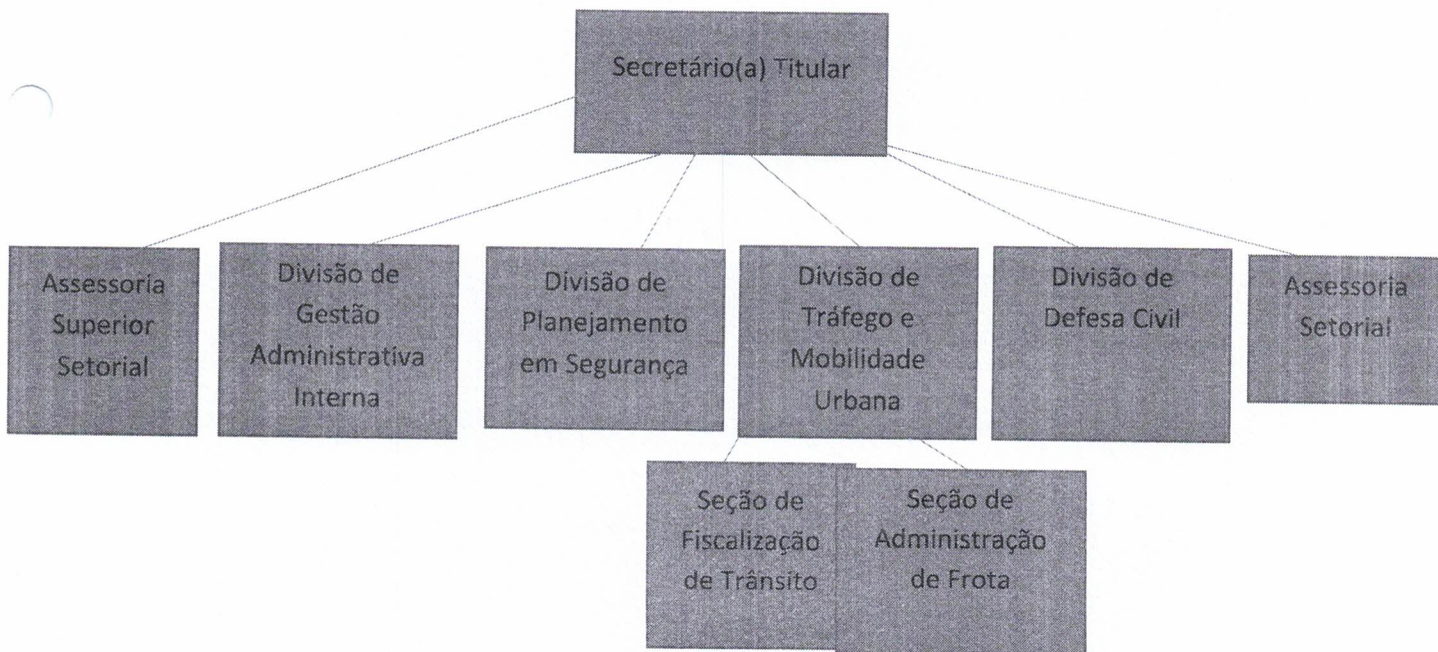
Secretário(a) Titular

Assessoria Superior Setorial

Divisão de Gestão Administrativa Interna

Divisão de Planejamento em Segurança

Divisão de Tráfego e Mobilidade Urbana

Divisão de Defesa Civil

Assessoria Setorial

Seção de Fiscalização de Trânsito

Seção de Administração de Frota